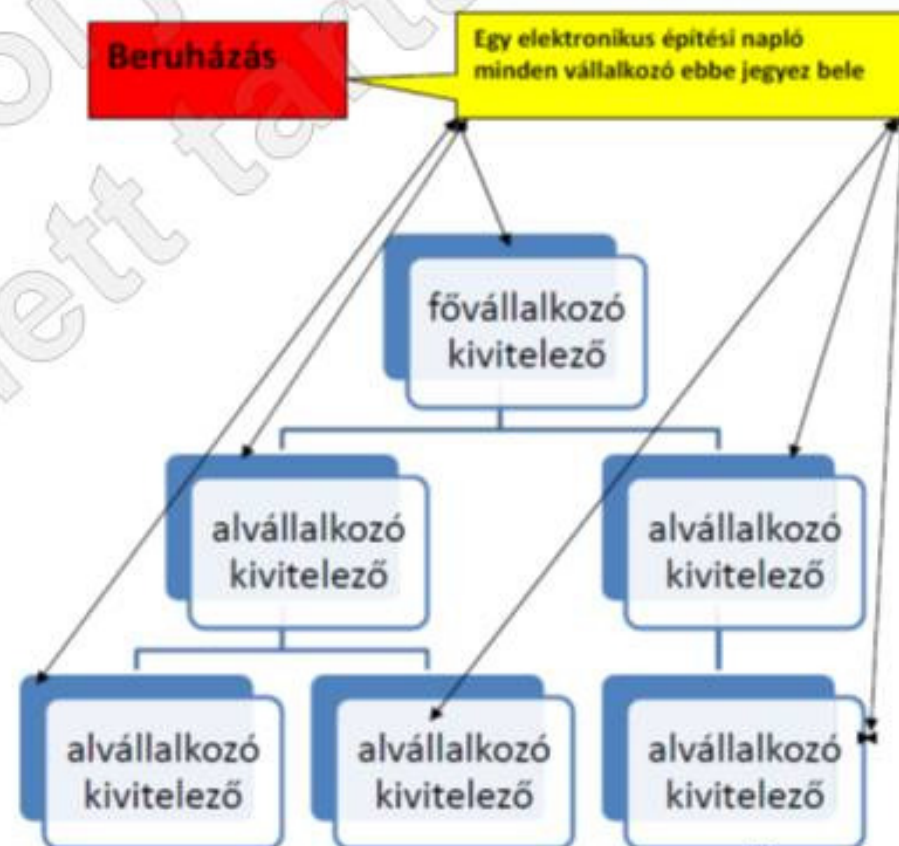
Beruházás

Egy elektronikus építési napló minden vállalkozó ebbe jegyez bele

fővállalkozó kivitelező

alvállalkozó kivitelező

alvállalkozó kivitelező

alvállalkozó kivitelező

alvállalkozó kivitelező

alvállalkozó kivitelező